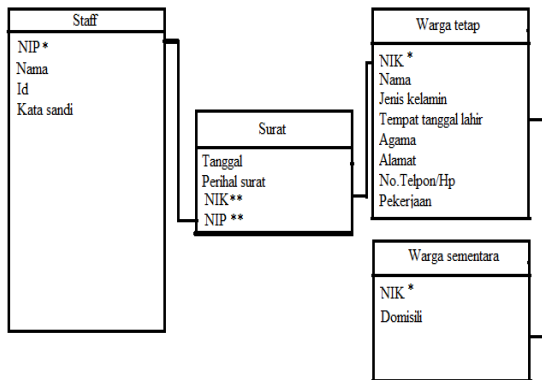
Staff

NIP *
Nama
Id
Kata sandi

Surat

Tanggal
Perihal surat
NIK**
NIP **

Warga tetap

NIK *
Nama
Jenis kelamin
Tempat tanggal lahir
Agama
Alamat
No.Telpon/Hp
Pekerjaan

Warga sementara

NIK *
Domisili